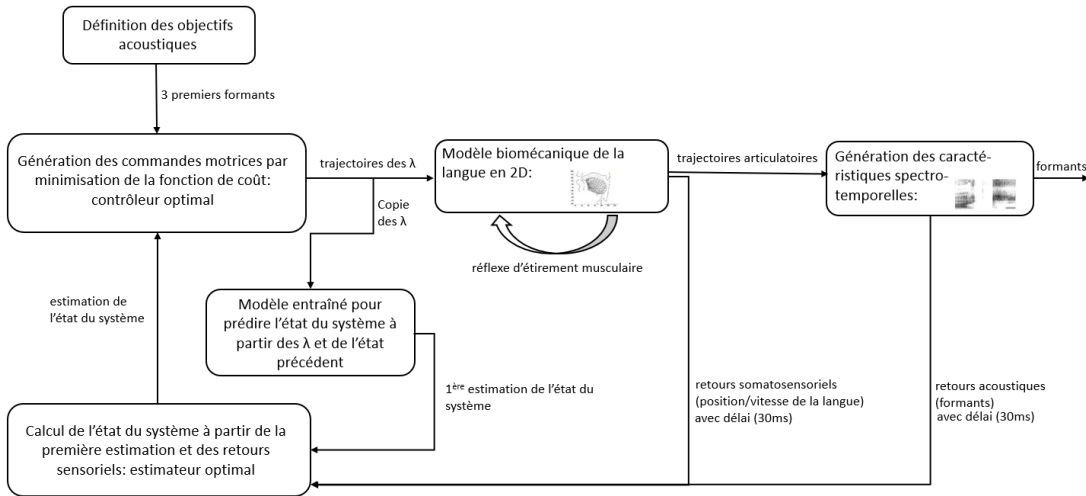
Définition des objectifs acoustiques

3 premiers formants

Génération des commandes motrices par minimisation de la fonction de coût: contrôleur optimal

trajectoires des λ

Copie des λ

Modèle biomécanique de la langue en 2D:

réflexe d'étirement musculaire

trajectoires articulatoires

Génération des caractéristiques spectrotemporelles:

formants

estimation de l'état du système

Modèle entraîné pour prédire l'état du système à partir des λ et de l'état précédent

1$^{ère}$ estimation de l'état du système

retours somatosensoriels (position/vitesse de la langue) avec délai (30ms)

retours acoustiques (formants) avec délai (30ms)

Calcul de l'état du système à partir de la première estimation et des retours sensoriels: estimateur optimal